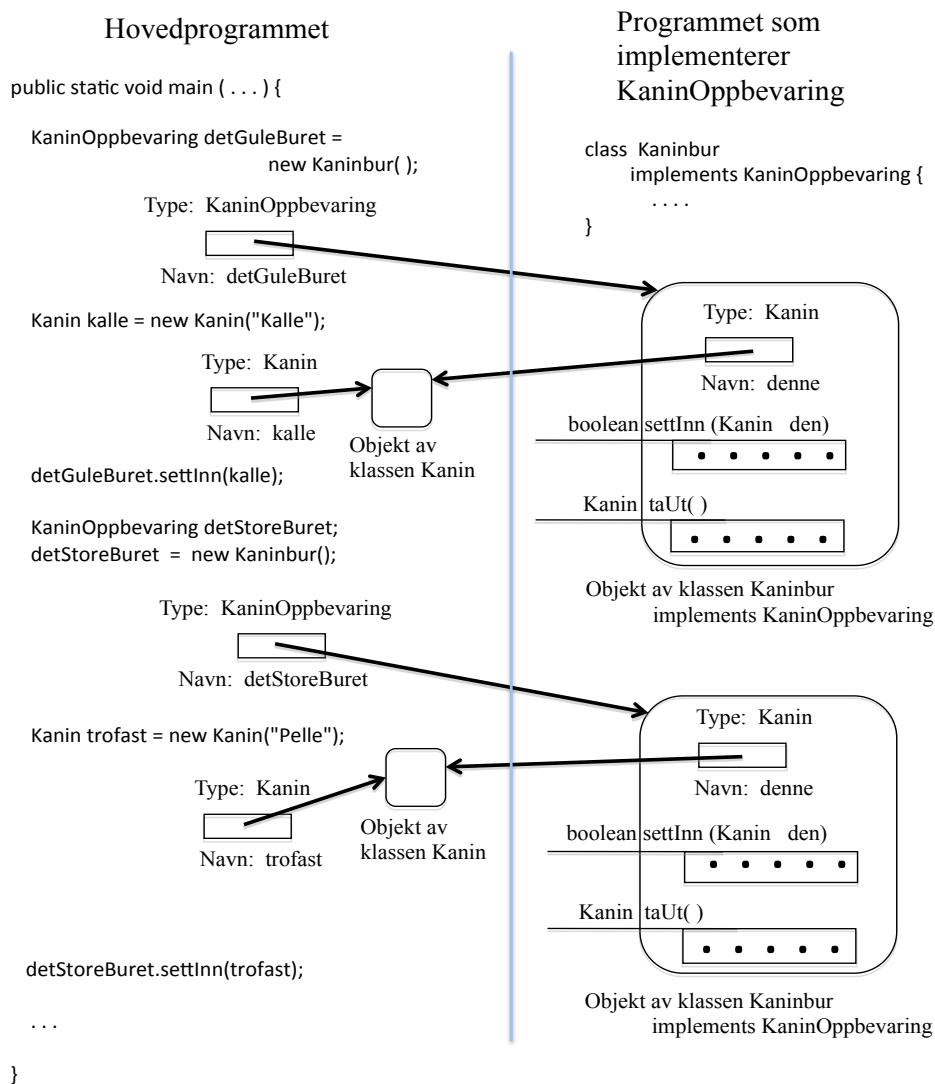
Hovedprogrammet

public static void main ( . . . ) {

KaninOppbevaring detGuleBuret = new Kaninbur( );

Type: KaninOppbevaring

Navn: detGuleBuret

Kanin kalle = new Kanin("Kalle");

Type: Kanin

Navn: kalle

Objekt av klassen Kanin

detGuleBuret.settInn(kalle);

KaninOppbevaring detStoreBuret;
detStoreBuret = new Kaninbur();

Type: KaninOppbevaring

Navn: detStoreBuret

Kanin trofast = new Kanin("Pelle");

Type: Kanin

Navn: trofast

Objekt av klassen Kanin

detStoreBuret.settInn(trofast);

. . .

}

Programmet som implementerer KaninOppbevaring

class Kaninbur
implements KaninOppbevaring {
. . . .
}

Type: Kanin

Navn: denne

boolean settInn (Kanin den)

• • • • • •

Kanin taUt( )

• • • • •

Objekt av klassen Kaninbur
implements KaninOppbevaring

Type: Kanin

Navn: denne

boolean settInn (Kanin den)

• • • • • •

Kanin taUt( )

• • • • • •

Objekt av klassen Kaninbur
implements KaninOppbevaring